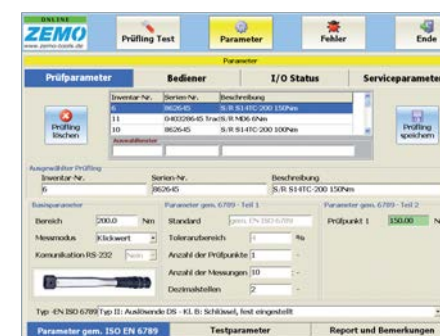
ONLINE
ZEMO
www.zemo-tools.de
Prüfling Test
Parameter
Fehler
Ende

Parameter
Prüfparameter
Bediener
I/O Status
Serviceparameter

| Inventar-Nr. | Serien-Nr. | Beschreibung |
|---|---|---|
| 6 | 862645 | S/R S14TC-200 150Nm |
| 11 | 04032864S | Trad S/R MD6 6Nm |
| 10 | 862645 | S/R S14TC-200 100Nm |

Auswahlfenster

Prüfling löschen
Prüfling speichern

Ausgewählter Prüfling
Inventar-Nr.
6
Serien-Nr.
862645
Beschreibung
S/R S14TC-200 150Nm

Basisparameter
Bereich 200.0 Nm
Messmodus Klickwert
Kommunikation RS-232 Nein

Parameter gem. 6789 - Teil 1
Standard gem. EN ISO 6789
Toleranzbereich 4 %
Anzahl der Prüfpunkte 1
Anzahl der Messungen 10
Dezimalstellen 2

Parameter gem. 6789 - Teil 2
Prüfpunkt 1 150.00 N

Typ -EN ISO 6789 Typ II: Auslösende DS - Kl. B: Schlüssel, fest eingestellt

Parameter gem. ISO EN 6789
Testparameter
Report und Bemerkungen